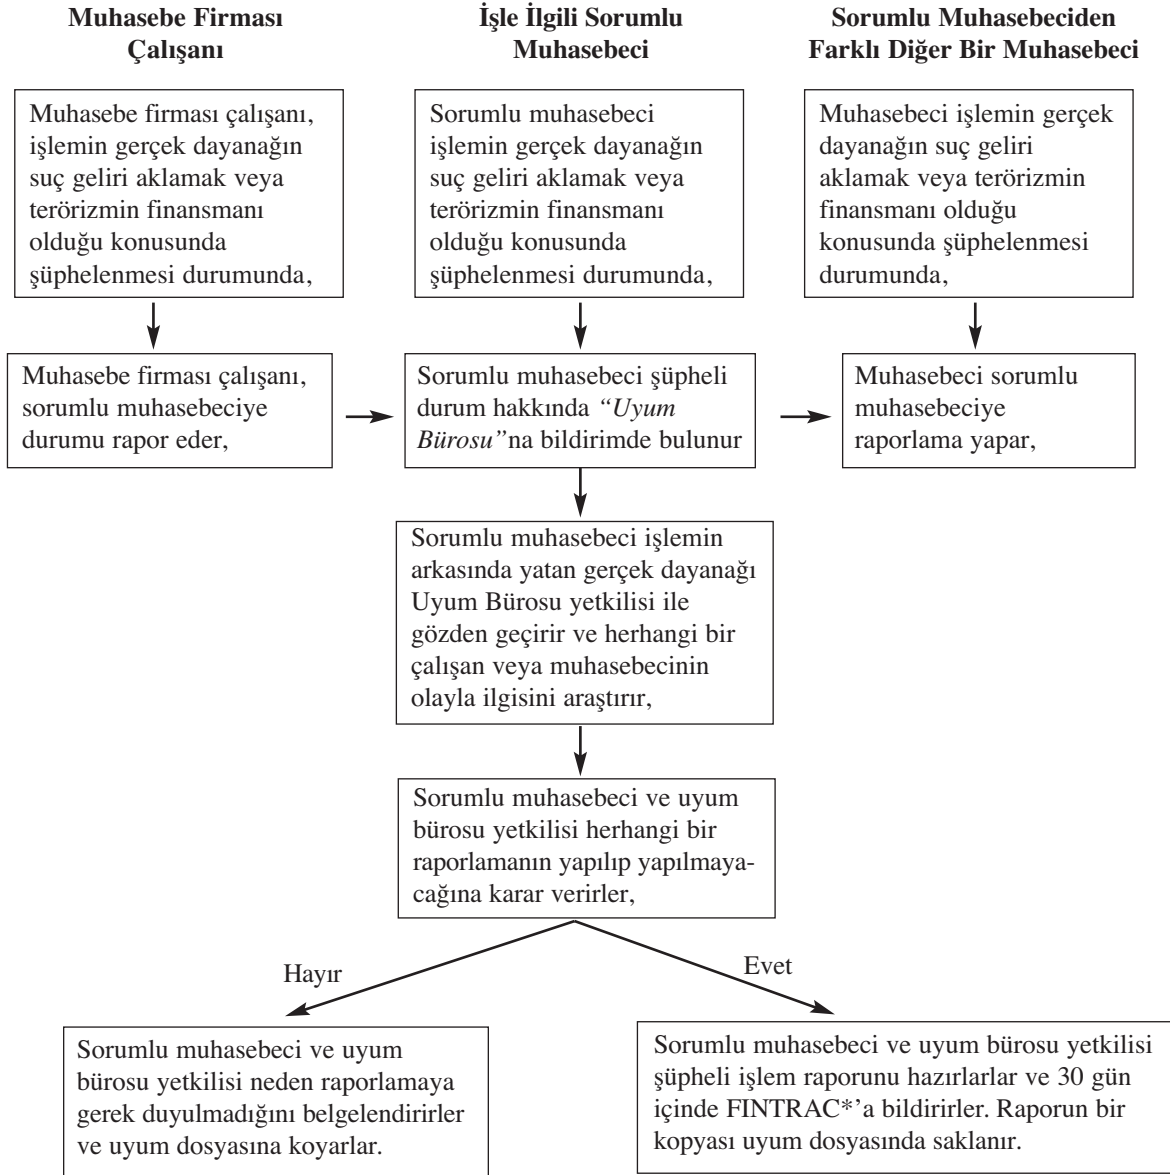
**Muhasebe Firması Çalışanı**

**İşle İlgili Sorumlu Muhasebeci**

**Sorumlu Muhasebeciden Farklı Diğer Bir Muhasebeci**

Muhasebe firması çalışanı, işlemin gerçek dayanağın suç geliri aklamak veya terörizmin finansmanı olduğu konusunda şüphelenmesi durumunda,

Sorumlu muhasebeci işlemin gerçek dayanağın suç geliri aklamak veya terörizmin finansmanı olduğu konusunda şüphelenmesi durumunda,

Muhasebeci işlemin gerçek dayanağın suç geliri aklamak veya terörizmin finansmanı olduğu konusunda şüphelenmesi durumunda,

Muhasebe firması çalışanı, sorumlu muhasebeciye durumu rapor eder,

Sorumlu muhasebeci şüpheli durum hakkında *"Uyum Bürosu"*na bildirimde bulunur

Muhasebeci sorumlu muhasebeciye raporlama yapar,

Sorumlu muhasebeci işlemin arkasında yatan gerçek dayanağı Uyum Bürosu yetkilisi ile gözden geçirir ve herhangi bir çalışan veya muhasebecinin olayla ilgisini araştırır,

Sorumlu muhasebeci ve uyum bürosu yetkilisi herhangi bir raporlamanın yapılıp yapılmayacağına karar verirler,

Hayır

Evet

Sorumlu muhasebeci ve uyum bürosu yetkilisi neden raporlamaya gerek duyulmadığını belgelendirirler ve uyum dosyasına koyarlar.

Sorumlu muhasebeci ve uyum bürosu yetkilisi şüpheli işlem raporunu hazırlarlar ve 30 gün içinde FINTRAC*'a bildirirler. Raporun bir kopyası uyum dosyasında saklanır.